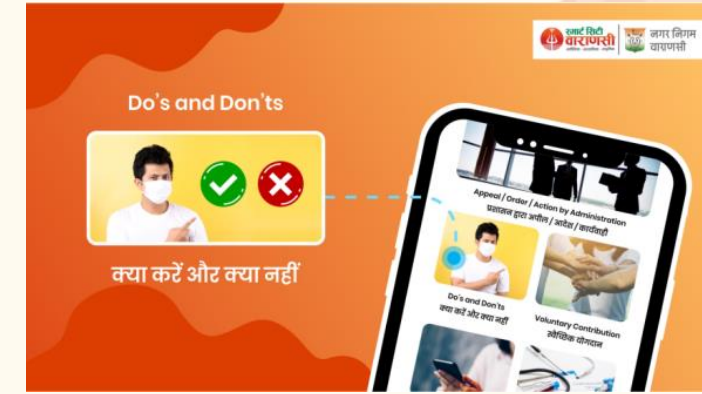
स्मार्ट सिटी वाराणसी
नगर निगम वाराणसी

Do's and Don'ts

क्या करें और क्या नहीं

Appeal / Order / Action by Administration
प्रशासन द्वारा अपील / आदेश / कार्यवाही

Do's and Don'ts
क्या करें और क्या नहीं

Voluntary Contribution
स्वैच्छिक योगदान